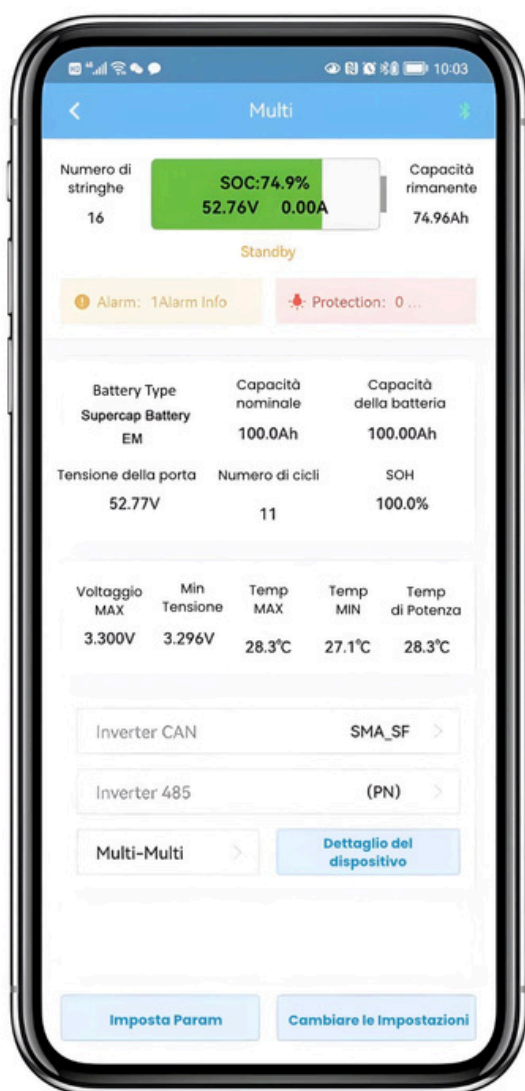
10:03

Multi

Numero di stringhe
16

SOC:74.9%
52.76V 0.00A

Capacità rimanente
74.96Ah

Standby

Alarm: 1Alarm Info

Protection: 0 ...

Battery Type
Supercap Battery EM

Capacità nominale
100.0Ah

Capacità della batteria
100.00Ah

Tensione della porta
52.77V

Numero di cicli
11

SOH
100.0%

| Voltaggio MAX | Min Tensione | Temp MAX | Temp MIN | Temp di Potenza |
|---|---|---|---|---|
| 3.300V | 3.296V | 28.3℃ | 27.1℃ | 28.3℃ |

Inverter CAN SMA_SF

Inverter 485 (PN)

Multi-Multi

Dettaglio del dispositivo

Imposta Param

Cambiare le Impostazioni